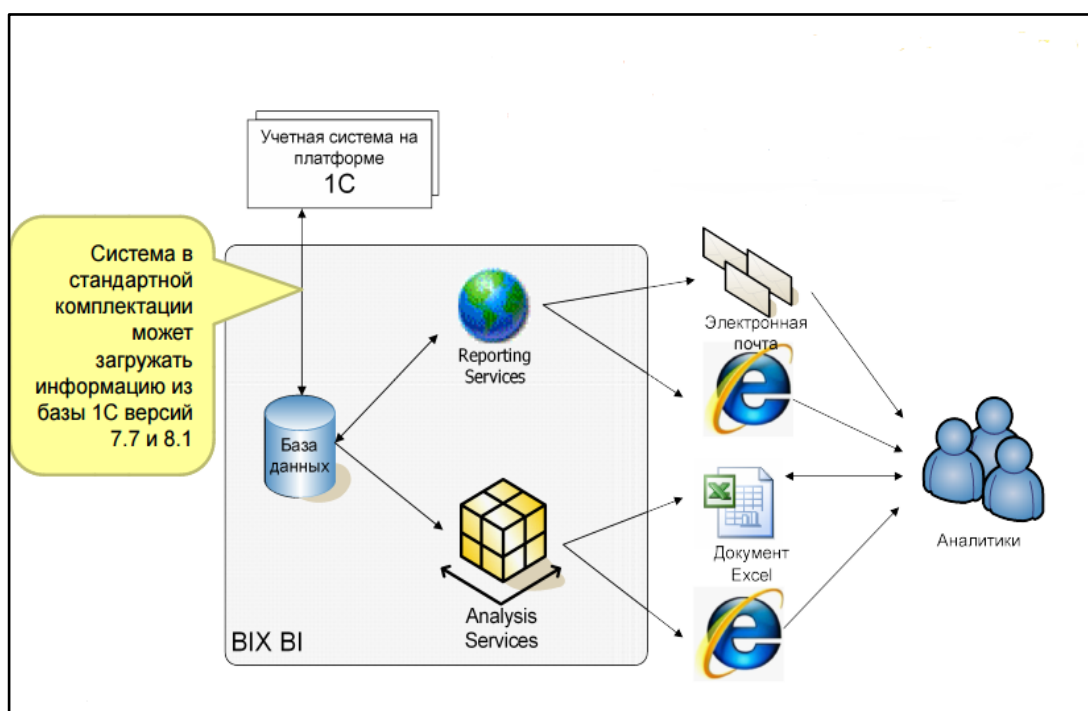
Учетная система на платформе 1С

Система в стандартной комплектации может загружать информацию из базы 1С версий 7.7 и 8.1

Reporting Services

База данных

Analysis Services

BIX BI

Электронная почта

Документ Excel

Аналитики